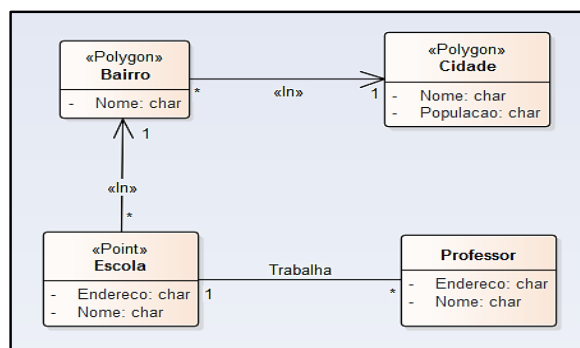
«Polygon»
Bairro

- Nome: char

*

«In»

1

«Polygon»
Cidade

- Nome: char
- Populacao: char

1

«In»

*

«Point»
Escola

- Endereco: char
- Nome: char

1

Trabalha

*

Professor

- Endereco: char
- Nome: char